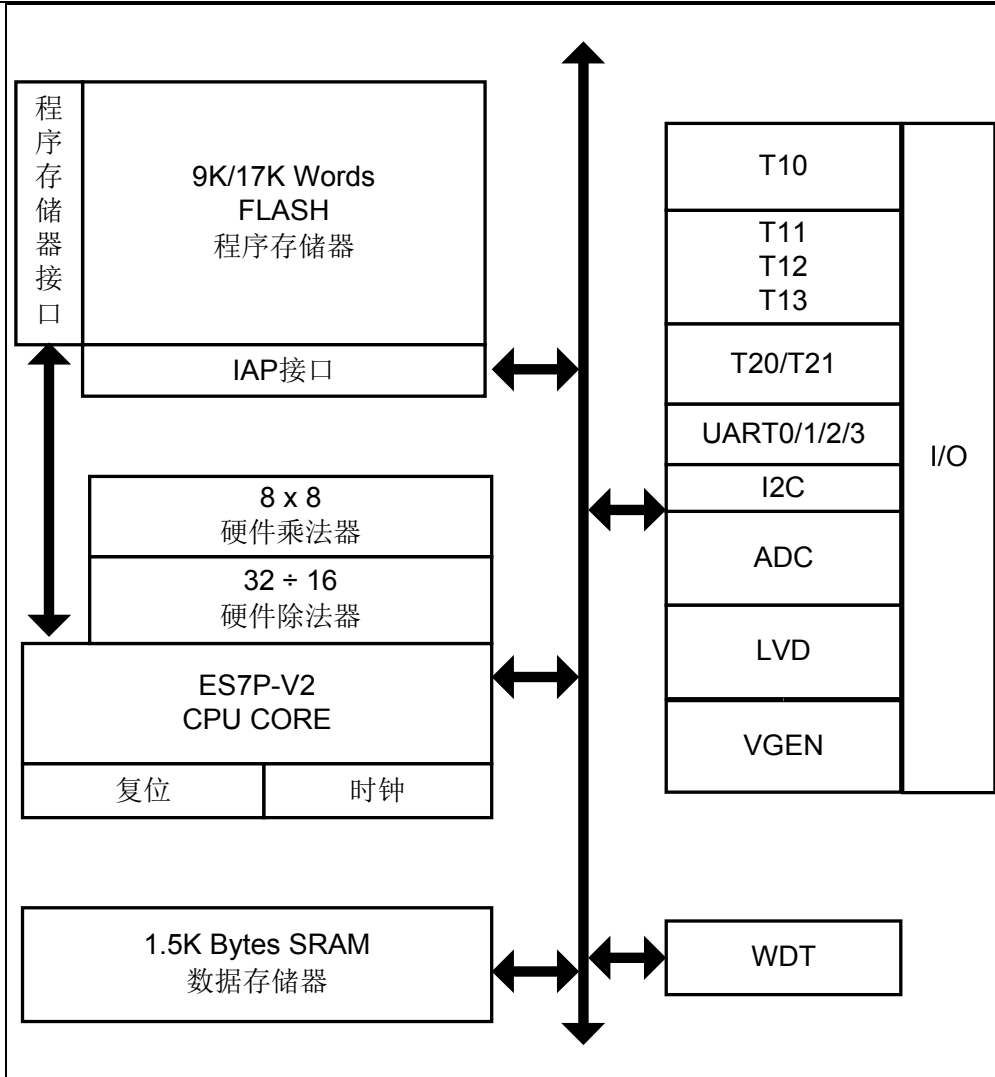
程序存储器接口

9K/17K Words
FLASH
程序存储器

IAP接口

8 x 8
硬件乘法器

32 ÷ 16
硬件除法器

ES7P-V2
CPU CORE

复位

时钟

1.5K Bytes SRAM
数据存储器

T10

T11
T12
T13

T20/T21

UART0/1/2/3

I2C

ADC

LVD

VGEN

I/O

WDT